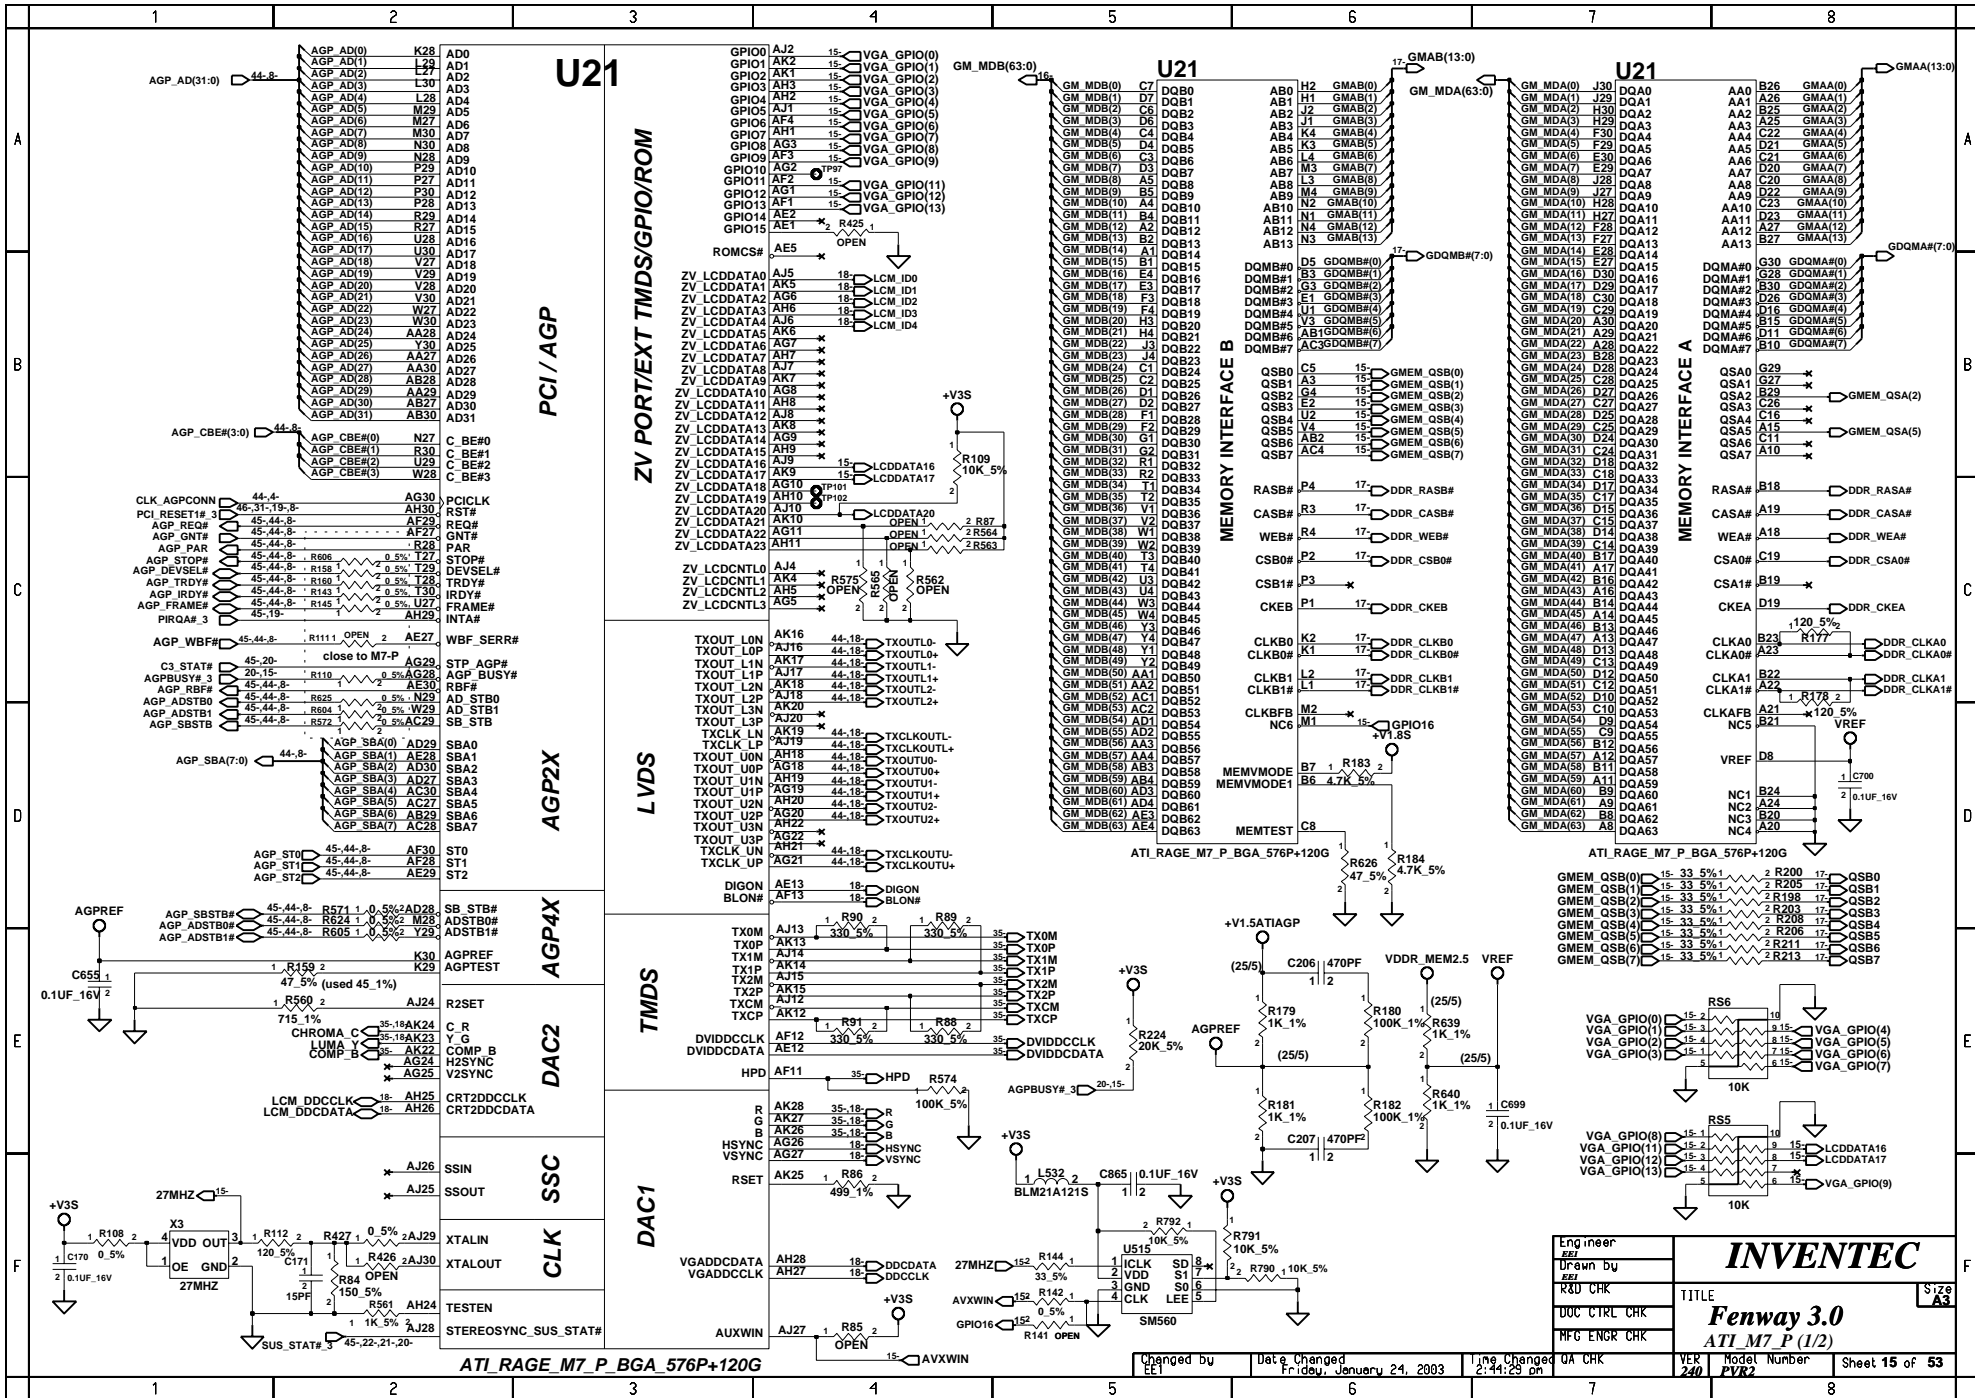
1 2 3 4 5 6 7 8

U21

AGP_AD(31:0) 44-,8-
AGP_AD(0) K28 AD0
AGP_AD(1) L29 AD1
AGP_AD(2) L27 AD2
AGP_AD(3) L30 AD3
AGP_AD(4) L28 AD4
AGP_AD(5) M29 AD5
AGP_AD(6) M27 AD6
AGP_AD(7) M30 AD7
AGP_AD(8) N30 AD8
AGP_AD(9) N28 AD9
AGP_AD(10) P29 AD10
AGP_AD(11) P27 AD11
AGP_AD(12) P30 AD12
AGP_AD(13) P28 AD13
AGP_AD(14) R29 AD14
AGP_AD(15) R27 AD15
AGP_AD(16) U28 AD16
AGP_AD(17) U30 AD17
AGP_AD(18) V27 AD18
AGP_AD(19) V29 AD19
AGP_AD(20) V28 AD20
AGP_AD(21) V30 AD21
AGP_AD(22) W27 AD22
AGP_AD(23) W30 AD23
AGP_AD(24) AA28 AD24
AGP_AD(25) Y30 AD25
AGP_AD(26) AA27 AD26
AGP_AD(27) AA30 AD27
AGP_AD(28) AB28 AD28
AGP_AD(29) AA29 AD29
AGP_AD(30) AB27 AD30
AGP_AD(31) AB30 AD31

PCI / AGP

AGP_CBE#(3:0) 44-,8-
AGP_CBE#(0) N27 C_BE#0
AGP_CBE#(1) R30 C_BE#1
AGP_CBE#(2) U29 C_BE#2
AGP_CBE#(3) W28 C_BE#3

CLK_AGPCONN 44-,4- AG30 PCICLK
PCI_RESET1#_3 46-,31-,19-,8- AH30 RST#
AGP_REQ# 45-,44-,8- AF29 REQ#
AGP_GNT# 45-,44-,8- AF27 GNT#
AGP_PAR 45-,44-,8- R28 PAR
AGP_STOP# 45-,44-,8- R606 0_5% T27 STOP#
AGP_DEVSEL# 45-,44-,8- R158 0_5% T29 DEVSEL#
AGP_TRDY# 45-,44-,8- R160 0_5% T28 TRDY#
AGP_IRDY# 45-,44-,8- R143 0_5% T30 IRDY#
AGP_FRAME# 45-,44-,8- R145 0_5% U27 FRAME#
PIRQA#_3 45-,19- AH29 INTA#

AGP_WBF# 45-,44-,8- R1111 OPEN AE27 WBF_SERR#
close to M7-P
C3_STAT# 45-,20- AG29 STP_AGP#
AGPBUSY#_3 20-,15- R110 0_5% AG28 AGP_BUSY#
AGP_RBF# 45-,44-,8- AE30 RBF#
AGP_ADSTB0 45-,44-,8- R625 0_5% N29 AD_STB0
AGP_ADSTB1 45-,44-,8- R626 0_5% AD_STB1
AGP_SBSTB 45-,44-,8- R572 0_5% AC29 SB_STB

AGP_SBA(7:0) 44-,8-
AGP_SBA(0) AD29 SBA0
AGP_SBA(1) AE28 SBA1
AGP_SBA(2) AD30 SBA2
AGP_SBA(3) AD27 SBA3
AGP_SBA(4) AC30 SBA4
AGP_SBA(5) AC27 SBA5
AGP_SBA(6) AB29 SBA6
AGP_SBA(7) AC28 SBA7

AGP2X

AGP_ST0 45-,44-,8- AF30 ST0
AGP_ST1 45-,44-,8- AF28 ST1
AGP_ST2 45-,44-,8- AE29 ST2

AGPREF
AGP_SBSTB# 45-,44-,8- R571 0_5% AD28 SB_STB#
AGP_ADSTB0# 45-,44-,8- R624 0_5% M28 ADSTB0#
AGP_ADSTB1# 45-,44-,8- R605 0_5% Y29 ADSTB1#

AGP4X

C655 0.1UF_16V
K30 AGPREF
R159 47_5% (used 45_1%) K29 AGPTEST
R560 715_1% AJ24 R2SET
CHROMA_C 35-,18 AK24 C_R
LUMA_Y 35-,18 AK23 Y_G
COMP_B 35-,18 AK22 COMP_B
AG24 H2SYNC
AG25 V2SYNC

DAC2

LCM_DDCCLK 18- AH25 CRT2DDCCLK
LCM_DDCDATA 18- AH26 CRT2DDCDATA

AJ26 SSIN
AJ25 SSOUT

SSC

+V3S
R108 0_5%
C170 0.1UF_16V
X3 VDD OUT OE GND 27MHZ
27MHZ 15-
R112 120_5%
C171 15PF
R427 0_5% AJ29 XTALIN
R426 OPEN AJ30 XTALOUT
R84 150_5%
R561 1K_5% AH24 TESTEN
SUS_STAT#_3 45-,22-,21-,20- AJ28 STEREOSYNC_SUS_STAT#

CLK

ATI_RAGE_M7_P_BGA_576P+120G

ZV PORT/EXT TMDS/GPIO/ROM

GPIO0 AJ2 15- VGA_GPIO(0)
GPIO1 AK2 15- VGA_GPIO(1)
GPIO2 AK1 15- VGA_GPIO(2)
GPIO3 AH3 15- VGA_GPIO(3)
GPIO4 AH2 15- VGA_GPIO(4)
GPIO5 AJ1 15- VGA_GPIO(5)
GPIO6 AF4 15- VGA_GPIO(6)
GPIO7 AH1 15- VGA_GPIO(7)
GPIO8 AG3 15- VGA_GPIO(8)
GPIO9 AF3 15- VGA_GPIO(9)
GPIO10 AG2 TP97
GPIO11 AF2 15- VGA_GPIO(11)
GPIO12 AG1 15- VGA_GPIO(12)
GPIO13 AF1 15- VGA_GPIO(13)
GPIO14 AE2
GPIO15 AE1 R425 OPEN
ROMCS# AE5

ZV_LCDDATA0 AJ5 18- LCM_ID0
ZV_LCDDATA1 AK5 18- LCM_ID1
ZV_LCDDATA2 AK6 18- LCM_ID2
ZV_LCDDATA3 AH6 18- LCM_ID3
ZV_LCDDATA4 AJ6 18- LCM_ID4
ZV_LCDDATA5 AK6
ZV_LCDDATA6 AG7
ZV_LCDDATA7 AH7
ZV_LCDDATA8 AJ7
ZV_LCDDATA9 AK7
ZV_LCDDATA10 AG8
ZV_LCDDATA11 AH8
ZV_LCDDATA12 AJ8
ZV_LCDDATA13 AK8
ZV_LCDDATA14 AG9
ZV_LCDDATA15 AH9
ZV_LCDDATA16 AJ9 15- LCDDATA16
ZV_LCDDATA17 AK9 15- LCDDATA17
ZV_LCDDATA18 AG10 TP101
ZV_LCDDATA19 AH10 TP102
ZV_LCDDATA20 AJ10 LCDDATA20
ZV_LCDDATA21 AK10 OPEN R87
ZV_LCDDATA22 AG11 OPEN R564
ZV_LCDDATA23 AH11 OPEN R563
+V3S
R109 10K_5%

ZV_LCDCNTL0 AJ4
ZV_LCDCNTL1 AK4 R575 OPEN
ZV_LCDCNTL2 AH5 R565 OPEN
ZV_LCDCNTL3 AG5 R562 OPEN

LVDS

TXOUT_L0N AK16 44-,18- TXOUTL0-
TXOUT_L0P AJ16 44-,18- TXOUTL0+
TXOUT_L1N AK17 44-,18- TXOUTL1-
TXOUT_L1P AJ17 44-,18- TXOUTL1+
TXOUT_L2N AK18 44-,18- TXOUTL2-
TXOUT_L2P AJ18 44-,18- TXOUTL2+
TXOUT_L3N AK20
TXOUT_L3P AJ20
TXCLK_LN AK19 44-,18- TXCLKOUTL-
TXCLK_LP AJ19 44-,18- TXCLKOUTL+
TXOUT_U0N AH18 44-,18- TXOUTU0-
TXOUT_U0P AG18 44-,18- TXOUTU0+
TXOUT_U1N AH19 44-,18- TXOUTU1-
TXOUT_U1P AG19 44-,18- TXOUTU1+
TXOUT_U2N AH20 44-,18- TXOUTU2-
TXOUT_U2P AG20 44-,18- TXOUTU2+
TXOUT_U3N AH22
TXOUT_U3P AG22
TXCLK_UN AH21 44-,18- TXCLKOUTU-
TXCLK_UP AG21 44-,18- TXCLKOUTU+

DIGON AE13 18- DIGON
BLON# AF13 18- BLON#

TMDS

TX0M AJ13 R90 330_5% R89 330_5% 35- TX0M
TX0P AK13 35- TX0P
TX1M AJ14 35- TX1M
TX1P AK14 35- TX1P
TX2M AJ15 35- TX2M
TX2P AK15 35- TX2P
TXCM AJ12 35- TXCM
TXCP AK12 R91 330_5% R88 330_5% 35- TXCP
DVIDDCCLK AF12 35- DVIDDCCLK
DVIDDCDATA AE12 35- DVIDDCDATA
HPD AF11 35- HPD
R574 100K_5%

DAC1

R AK28 35-,18- R
G AK27 35-,18- G
B AK26 35-,18- B
HSYNC AG26 18- HSYNC
VSYNC AG27 18- VSYNC
RSET AK25 R86 499_1%

VGADDCDATA AH28 18- DDCDATA
VGADDCCLK AH27 18- DDCCLK
+V3S
AUXWIN AJ27 R85 OPEN
15- AVXWIN

GM_MDB(63:0) 16-
U21
GM_MDB(0) C7 DQB0
GM_MDB(1) D7 DQB1
GM_MDB(2) C6 DQB2
GM_MDB(3) D6 DQB3
GM_MDB(4) C4 DQB4
GM_MDB(5) D4 DQB5
GM_MDB(6) C3 DQB6
GM_MDB(7) D3 DQB7
GM_MDB(8) A5 DQB8
GM_MDB(9) B5 DQB9
GM_MDB(10) A4 DQB10
GM_MDB(11) B4 DQB11
GM_MDB(12) A2 DQB12
GM_MDB(13) B2 DQB13
GM_MDB(14) A1 DQB14
GM_MDB(15) B1 DQB15
GM_MDB(16) E4 DQB16
GM_MDB(17) E3 DQB17
GM_MDB(18) F3 DQB18
GM_MDB(19) F4 DQB19
GM_MDB(20) H3 DQB20
GM_MDB(21) H4 DQB21
GM_MDB(22) J3 DQB22
GM_MDB(23) J4 DQB23
GM_MDB(24) C1 DQB24
GM_MDB(25) C2 DQB25
GM_MDB(26) D1 DQB26
GM_MDB(27) D2 DQB27
GM_MDB(28) F1 DQB28
GM_MDB(29) F2 DQB29
GM_MDB(30) G1 DQB30
GM_MDB(31) G2 DQB31
GM_MDB(32) R1 DQB32
GM_MDB(33) R2 DQB33
GM_MDB(34) T1 DQB34
GM_MDB(35) T2 DQB35
GM_MDB(36) V1 DQB36
GM_MDB(37) V2 DQB37
GM_MDB(38) W1 DQB38
GM_MDB(39) W2 DQB39
GM_MDB(40) T3 DQB40
GM_MDB(41) T4 DQB41
GM_MDB(42) U3 DQB42
GM_MDB(43) U4 DQB43
GM_MDB(44) W3 DQB44
GM_MDB(45) W4 DQB45
GM_MDB(46) Y3 DQB46
GM_MDB(47) Y4 DQB47
GM_MDB(48) Y1 DQB48
GM_MDB(49) Y2 DQB49
GM_MDB(50) AA1 DQB50
GM_MDB(51) AA2 DQB51
GM_MDB(52) AC1 DQB52
GM_MDB(53) AC2 DQB53
GM_MDB(54) AD1 DQB54
GM_MDB(55) AD2 DQB55
GM_MDB(56) AA3 DQB56
GM_MDB(57) AA4 DQB57
GM_MDB(58) AB3 DQB58
GM_MDB(59) AB4 DQB59
GM_MDB(60) AD3 DQB60
GM_MDB(61) AD4 DQB61
GM_MDB(62) AE3 DQB62
GM_MDB(63) AE4 DQB63

MEMORY INTERFACE B

17- GMAB(13:0)
AB0 H2 GMAB(0)
AB1 H1 GMAB(1)
AB2 J2 GMAB(2)
AB3 J1 GMAB(3)
AB4 K4 GMAB(4)
AB5 K3 GMAB(5)
AB6 L4 GMAB(6)
AB7 M3 GMAB(7)
AB8 L3 GMAB(8)
AB9 M4 GMAB(9)
AB10 N2 GMAB(10)
AB11 N1 GMAB(11)
AB12 N4 GMAB(12)
AB13 N3 GMAB(13)

17- GDQMB#(7:0)
DQMB#0 D5 GDQMB#(0)
DQMB#1 B3 GDQMB#(1)
DQMB#2 G3 GDQMB#(2)
DQMB#3 E1 GDQMB#(3)
DQMB#4 U1 GDQMB#(4)
DQMB#5 V3 GDQMB#(5)
DQMB#6 AB1 GDQMB#(6)
DQMB#7 AC3 GDQMB#(7)

QSB0 C5 15- GMEM_QSB(0)
QSB1 A3 15- GMEM_QSB(1)
QSB2 G4 15- GMEM_QSB(2)
QSB3 E2 15- GMEM_QSB(3)
QSB4 U2 15- GMEM_QSB(4)
QSB5 V4 15- GMEM_QSB(5)
QSB6 AB2 15- GMEM_QSB(6)
QSB7 AC4 15- GMEM_QSB(7)

RASB# P4 17- DDR_RASB#
CASB# R3 17- DDR_CASB#
WEB# R4 17- DDR_WEB#
CSB0# P2 17- DDR_CSB0#
CSB1# P3
CKEB P1 17- DDR_CKEB
CLKB0 K2 17- DDR_CLKB0
CLKB0# K1 17- DDR_CLKB0#
CLKB1 L2 17- DDR_CLKB1
CLKB1# L1 17- DDR_CLKB1#
CLKBFB M2
NC6 M1 15- GPIO16
+V1.8S
MEMVMODE B7 R183 4.7K_5%
MEMVMODE1 B6
MEMTEST C8
R626 47_5%
R184 4.7K_5%

ATI_RAGE_M7_P_BGA_576P+120G

GM_MDA(63:0)
U21
GM_MDA(0) J30 DQA0
GM_MDA(1) J29 DQA1
GM_MDA(2) H30 DQA2
GM_MDA(3) H29 DQA3
GM_MDA(4) F30 DQA4
GM_MDA(5) F29 DQA5
GM_MDA(6) E30 DQA6
GM_MDA(7) E29 DQA7
GM_MDA(8) J28 DQA8
GM_MDA(9) J27 DQA9
GM_MDA(10) H28 DQA10
GM_MDA(11) H27 DQA11
GM_MDA(12) F28 DQA12
GM_MDA(13) F27 DQA13
GM_MDA(14) E28 DQA14
GM_MDA(15) E27 DQA15
GM_MDA(16) D30 DQA16
GM_MDA(17) D29 DQA17
GM_MDA(18) C30 DQA18
GM_MDA(19) C29 DQA19
GM_MDA(20) A30 DQA20
GM_MDA(21) A29 DQA21
GM_MDA(22) A28 DQA22
GM_MDA(23) B28 DQA23
GM_MDA(24) D28 DQA24
GM_MDA(25) C28 DQA25
GM_MDA(26) D27 DQA26
GM_MDA(27) C27 DQA27
GM_MDA(28) D25 DQA28
GM_MDA(29) C25 DQA29
GM_MDA(30) D24 DQA30
GM_MDA(31) C24 DQA31
GM_MDA(32) D18 DQA32
GM_MDA(33) C18 DQA33
GM_MDA(34) D17 DQA34
GM_MDA(35) C17 DQA35
GM_MDA(36) D15 DQA36
GM_MDA(37) C15 DQA37
GM_MDA(38) D14 DQA38
GM_MDA(39) C14 DQA39
GM_MDA(40) B17 DQA40
GM_MDA(41) A17 DQA41
GM_MDA(42) B16 DQA42
GM_MDA(43) A16 DQA43
GM_MDA(44) B14 DQA44
GM_MDA(45) A14 DQA45
GM_MDA(46) B13 DQA46
GM_MDA(47) A13 DQA47
GM_MDA(48) D13 DQA48
GM_MDA(49) C13 DQA49
GM_MDA(50) D12 DQA50
GM_MDA(51) C12 DQA51
GM_MDA(52) D10 DQA52
GM_MDA(53) C10 DQA53
GM_MDA(54) D9 DQA54
GM_MDA(55) C9 DQA55
GM_MDA(56) B12 DQA56
GM_MDA(57) A12 DQA57
GM_MDA(58) B11 DQA58
GM_MDA(59) A11 DQA59
GM_MDA(60) B9 DQA60
GM_MDA(61) A9 DQA61
GM_MDA(62) B8 DQA62
GM_MDA(63) A8 DQA63

MEMORY INTERFACE A

GMAA(13:0)
AA0 B26 GMAA(0)
AA1 A26 GMAA(1)
AA2 B25 GMAA(2)
AA3 A25 GMAA(3)
AA4 C22 GMAA(4)
AA5 D21 GMAA(5)
AA6 C21 GMAA(6)
AA7 D20 GMAA(7)
AA8 C20 GMAA(8)
AA9 D22 GMAA(9)
AA10 C23 GMAA(10)
AA11 D23 GMAA(11)
AA12 A27 GMAA(12)
AA13 B27 GMAA(13)

GDQMA#(7:0)
DQMA#0 G30 GDQMA#(0)
DQMA#1 G28 GDQMA#(1)
DQMA#2 B30 GDQMA#(2)
DQMA#3 D26 GDQMA#(3)
DQMA#4 D16 GDQMA#(4)
DQMA#5 B15 GDQMA#(5)
DQMA#6 D11 GDQMA#(6)
DQMA#7 B10 GDQMA#(7)

QSA0 G29
QSA1 G27
QSA2 B29 GMEM_QSA(2)
QSA3 C26
QSA4 C16
QSA5 A15 GMEM_QSA(5)
QSA6 C11
QSA7 A10

RASA# B18 DDR_RASA#
CASA# A19 DDR_CASA#
WEA# A18 DDR_WEA#
CSA0# C19 DDR_CSA0#
CSA1# B19
CKEA D19 DDR_CKEA
120_5% R177
CLKA0 B23 DDR_CLKA0
CLKA0# A23 DDR_CLKA0#
CLKA1 B22 DDR_CLKA1
CLKA1# A22 R178 DDR_CLKA1#
CLKAFB A21 120_5%
NC5 B21
VREF
VREF D8
C700 0.1UF_16V
NC1 B24
NC2 A24
NC3 B20
NC4 A20

ATI_RAGE_M7_P_BGA_576P+120G

GMEM_QSB(0) 15- 33_5% R200 17- QSB0
GMEM_QSB(1) 15- 33_5% R205 17- QSB1
GMEM_QSB(2) 15- 33_5% R198 17- QSB2
GMEM_QSB(3) 15- 33_5% R203 17- QSB3
GMEM_QSB(4) 15- 33_5% R208 17- QSB4
GMEM_QSB(5) 15- 33_5% R206 17- QSB5
GMEM_QSB(6) 15- 33_5% R211 17- QSB6
GMEM_QSB(7) 15- 33_5% R213 17- QSB7

+V1.5ATIAGP
(25/5) C206 470PF
VDDR_MEM2.5 VREF
R179 1K_1%
R180 100K_1%
(25/5) R639 1K_1%
AGPREF
(25/5) (25/5)
R181 1K_1%
R182 100K_1%
R640 1K_1%
C699 0.1UF_16V
C207 470PF

+V3S
R224 20K_5%
AGPBUSY#_3 20-,15-

RS6
VGA_GPIO(0) 15-
VGA_GPIO(1) 15-
VGA_GPIO(2) 15-
VGA_GPIO(3) 15-
VGA_GPIO(4)
VGA_GPIO(5)
VGA_GPIO(6)
VGA_GPIO(7)
10K

RS5
VGA_GPIO(8) 15-
VGA_GPIO(11) 15-
VGA_GPIO(12) 15-
VGA_GPIO(13) 15-
15- LCDDATA16
15- LCDDATA17
VGA_GPIO(9)
10K

+V3S
L532 BLM21A121S
C865 0.1UF_16V
+V3S
R792 10K_5%
R791 10K_5%
27MHZ 15 R144 33_5%
U515 ICLK VDD GND CLK SD S1 S0 LEE
SM560
R790 10K_5%
AVXWIN 15 R142 0_5%
GPIO16 15 R141 OPEN

Engineer EEI
Drawn by EEI
R&D CHK
DOC CTRL CHK
MFG ENGR CHK
QA CHK
INVENTEC
TITLE
Fenway 3.0
ATI_M7_P (1/2)
Size A3
Changed by EEI
Date Changed Friday, January 24, 2003
Time Changed 2:41:29 pm
VER 240
Model Number PVR2
Sheet 15 of 53

A B C D E F